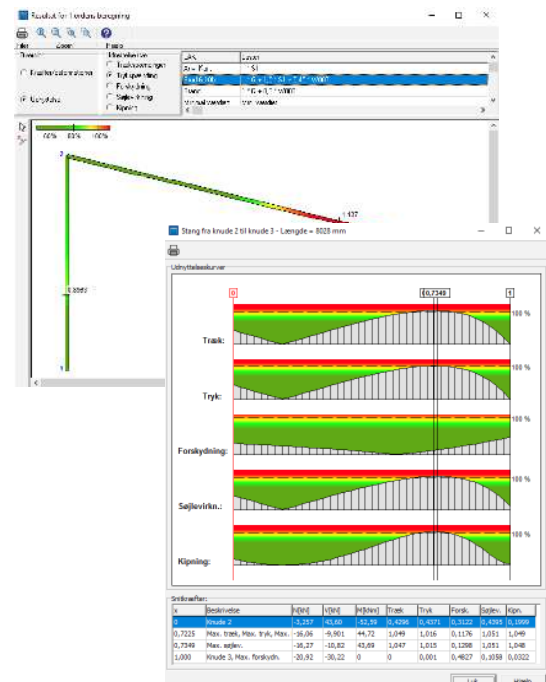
Resultat for 1 ordens beregning

Filer Zoom Hjælp

Resultat
Kræfter/deformationer
Udnyttelse

Udnyttelse
Trækspændinger
Trykspændinger
Forskydning
Søjlevirkning
Kipning

Lks Navn
Fz = Fzk... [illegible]
Kast (6.10b) 1.0 + 1.2 * S1 + 1.4 * Vk000
Tryk 1.0 + 0.7 * Vk000
Maksimal værdier Max værdier

60% 80% 100%

2
1,437
0,9685
1

Stang fra knude 2 til knude 3 - Længde = 8028 mm

Udnyttelseskurver

0
0,7349
1

100 %
Træk:
100 %
Tryk:
Forskydning:
100 %
Søjlevirkn.:
100 %
Kipning:

Snitkræfter:

| x | Beskrivelse | N[kN] | V[kN] | M[kNm] | Træk | Tryk | Forsk. | Søjlev. | Kipn. |
|---|---|---|---|---|---|---|---|---|---|
| 0 | Knude 2 | -3,257 | 43,60 | -52,59 | 0,4296 | 0,4371 | 0,3122 | 0,4395 | 0,1999 |
| 0,7225 | Max. træk, Max. tryk, Max. | -16,06 | -9,901 | 44,72 | 1,049 | 1,016 | 0,1176 | 1,051 | 1,049 |
| 0,7349 | Max. søjlev. | -16,27 | -10,82 | 43,69 | 1,047 | 1,015 | 0,1298 | 1,051 | 1,048 |
| 1,000 | Knude 3, Max. forskydn. | -20,92 | -30,22 | 0 | 0 | 0,001 | 0,4827 | 0,1058 | 0,0322 |